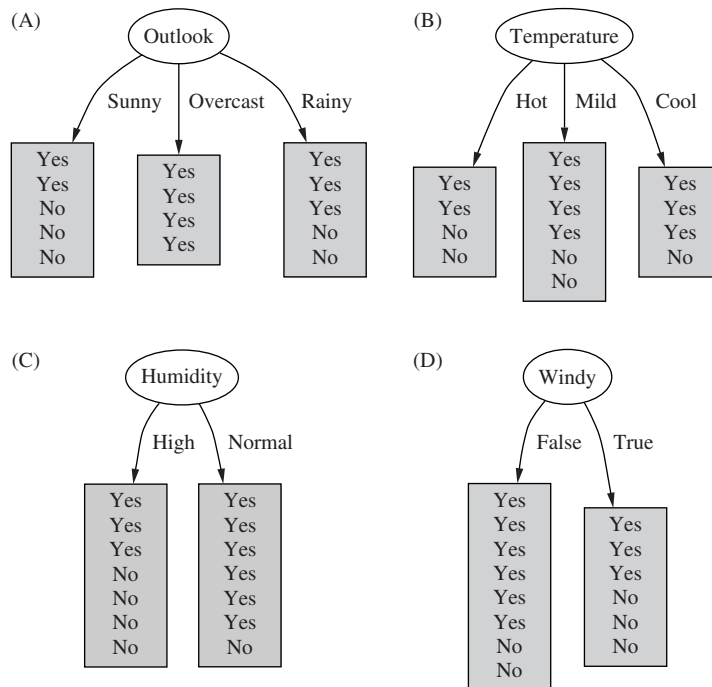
(A)

Outlook

Sunny Overcast Rainy

Yes
Yes
No
No
No

Yes
Yes
Yes
Yes

Yes
Yes
Yes
No
No

(B)

Temperature

Hot Mild Cool

Yes
Yes
No
No

Yes
Yes
Yes
Yes
No
No

Yes
Yes
Yes
No

(C)

Humidity

High Normal

Yes
Yes
Yes
No
No
No
No

Yes
Yes
Yes
Yes
Yes
Yes
No

(D)

Windy

False True

Yes
Yes
Yes
Yes
Yes
Yes
No
No

Yes
Yes
Yes
No
No
No